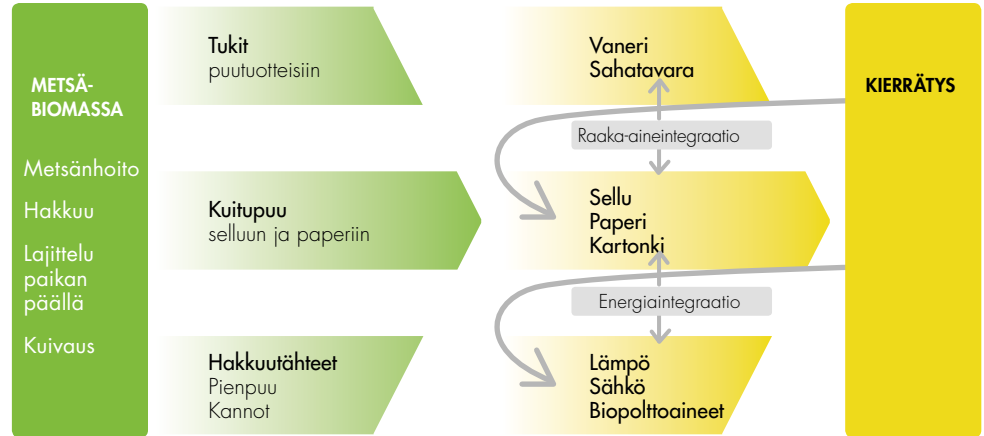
METSÄ-BIOMASSA

Metsänhoito

Hakkuu

Lajittelu paikan päällä

Kuivaus

Tukit
puutuotteisiin

Kuitupuu
selluun ja paperiin

Hakkuutähteet
Pienpuu
Kannot

Vaneri
Sahatavara

Raaka-aineintegraatio

Sellu
Paperi
Kartonki

Energiaintegraatio

Lämpö
Sähkö
Biopolttoaineet

KIERRÄTYS